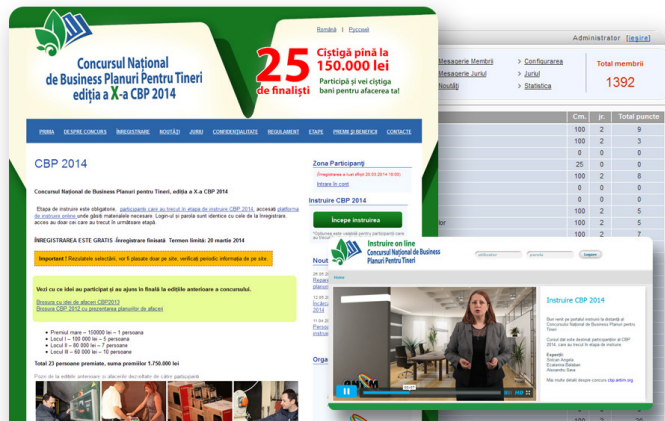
Concursul Naţional de Business Planuri Pentru Tineri ediţia a X-a CBP 2014

Română | Русский

25 de finalişti

Cîştigă până la 150.000 lei

Participă şi vei cîştiga bani pentru afacerea ta!

PRIMA | DESPRE CONCURS | ÎNREGISTRARE | NOUTĂŢI | JURIU | CONFIDENŢIALITATE | REGULAMENT | ETAPE | PREMII ŞI BENEFICII | CONTACTE

CBP 2014

Concursul Naţional de Business Planuri pentru Tineri, ediţia a X-a CBP 2014

Etapa de instruire este obligatorie, participanţii care au trecut în etapa de instruire CBP 2014, accesaţi platforma de instruire online unde găsiţi materialele necesare. Login-ul şi parola sunt identice cu cele de la înregistrare, acces au doar cei care au trecut în următoarea etapă.

ÎNREGISTRAREA ESTE GRATIS. Înregistrarea finisată. Termen limită: 20 martie 2014

Important ! Rezultatele selectării, vor fi plasate doar pe site, verificaţi periodic informaţia de pe site.

Vezi cu ce idei au participat şi au ajuns în finală în ediţiile anterioare a concursului.

Broşura cu idei de afaceri CBP2013
Broşura CBP 2012 cu prezentarea planurilor de afaceri

• Premiul mare – 150000 lei – 1 persoana
• Locul I – 100 000 lei – 5 persoane
• Locul II – 80 000 lei – 7 persoane
• Locul III – 60 000 lei – 10 persoane

Total 23 persoane premiate, suma premiilor 1.750.000 lei

Poze de la ediţiile anterioare şi afacerile dezvoltate de către participanţi

Zona Participanţi

Înregistrare a luat sfârşit (20.03.2014 18:00)

Intrare în cont

Instruire CBP 2014

Începe instruirea

Administrator [ieşire]

Mesagerie Membrii | Configurarea
Mesagerie Juriul | Juriul
Noutăţi | Statistica

Total membrii
1392

| Cm. | Jr. | Total puncte |
|---|---|---|
| 100 | 2 | 9 |
| 100 | 2 | 3 |
| 0 | 0 | 0 |
| 25 | 0 | 0 |
| 100 | 2 | 8 |
| 0 | 0 | 0 |
| 0 | 0 | 0 |
| 100 | 2 | 5 |
| 100 | 2 | 3 |
| 100 | 2 | 1 |
| 100 | 2 | 1 |
| 100 | 2 | 1 |

Instruire on line Concursul Naţional de Business Planuri Pentru Tineri

Instruire CBP 2014

Bun venit pe portalul instruirii la distanţă al Concursului Naţional de Business Planuri pentru Tineri.

Experţi:
Mai multe detalii despre concurs cbp.aiesm.org